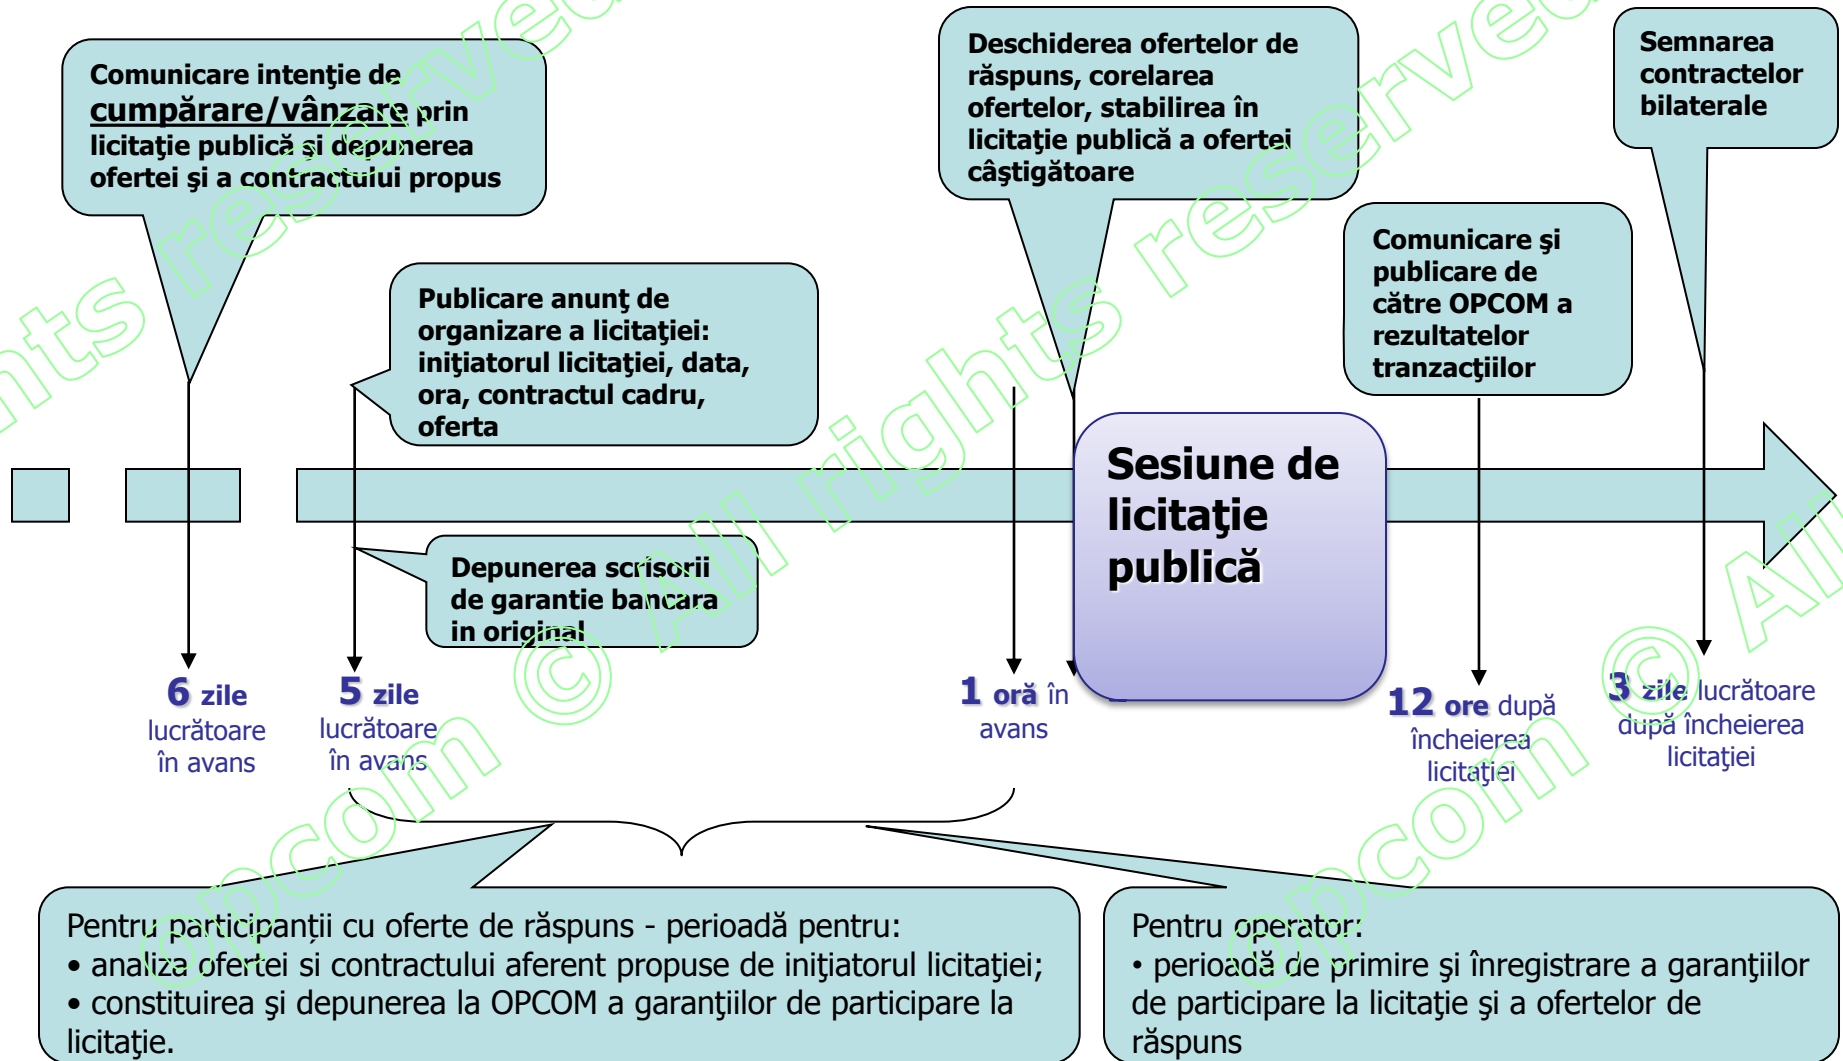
Comunicare intenţie de cumpărare/vânzare prin licitaţie publică şi depunerea ofertei şi a contractului propus

Publicare anunţ de organizare a licitaţiei: iniţiatorul licitaţiei, data, ora, contractul cadru, oferta

Depunerea scrisorii de garantie bancara in original

Deschiderea ofertelor de răspuns, corelarea ofertelor, stabilirea în licitaţie publică a ofertei câştigătoare

Comunicare şi publicare de către OPCOM a rezultatelor tranzacţiilor

Semnarea contractelor bilaterale

Sesiune de licitaţie publică

6 zile lucrătoare în avans

5 zile lucrătoare în avans

1 oră în avans

12 ore după încheierea licitaţiei

3 zile lucrătoare după încheierea licitaţiei

Pentru participanţii cu oferte de răspuns - perioadă pentru:
• analiza ofertei si contractului aferent propuse de iniţiatorul licitaţiei;
• constituirea şi depunerea la OPCOM a garanţiilor de participare la licitaţie.

Pentru operator:
• perioadă de primire şi înregistrare a garanţiilor de participare la licitaţie şi a ofertelor de răspuns

opcom © All rights reserved